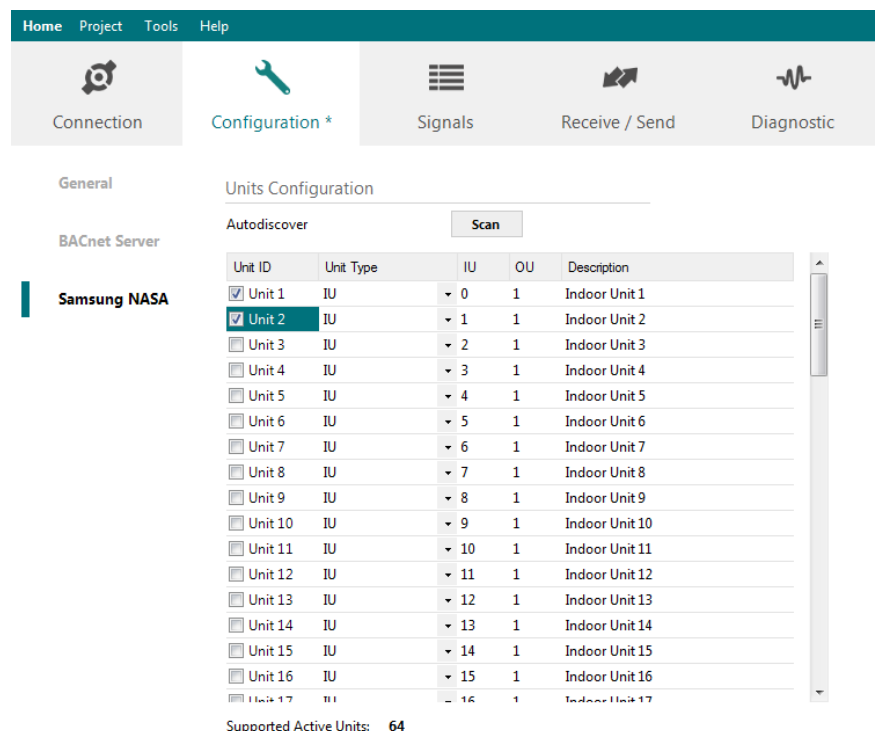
Home Project Tools Help

Connection | Configuration * | Signals | Receive / Send | Diagnostic

General

BACnet Server

Samsung NASA

Units Configuration

Autodiscover Scan

| Unit ID | Unit Type | IU | OU | Description |
|---|---|---|---|---|
| Unit 1 | IU | 0 | 1 | Indoor Unit 1 |
| Unit 2 | IU | 1 | 1 | Indoor Unit 2 |
| Unit 3 | IU | 2 | 1 | Indoor Unit 3 |
| Unit 4 | IU | 3 | 1 | Indoor Unit 4 |
| Unit 5 | IU | 4 | 1 | Indoor Unit 5 |
| Unit 6 | IU | 5 | 1 | Indoor Unit 6 |
| Unit 7 | IU | 6 | 1 | Indoor Unit 7 |
| Unit 8 | IU | 7 | 1 | Indoor Unit 8 |
| Unit 9 | IU | 8 | 1 | Indoor Unit 9 |
| Unit 10 | IU | 9 | 1 | Indoor Unit 10 |
| Unit 11 | IU | 10 | 1 | Indoor Unit 11 |
| Unit 12 | IU | 11 | 1 | Indoor Unit 12 |
| Unit 13 | IU | 12 | 1 | Indoor Unit 13 |
| Unit 14 | IU | 13 | 1 | Indoor Unit 14 |
| Unit 15 | IU | 14 | 1 | Indoor Unit 15 |
| Unit 16 | IU | 15 | 1 | Indoor Unit 16 |
| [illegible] | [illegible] | 16 | 1 | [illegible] |

Supported Active Units: 64